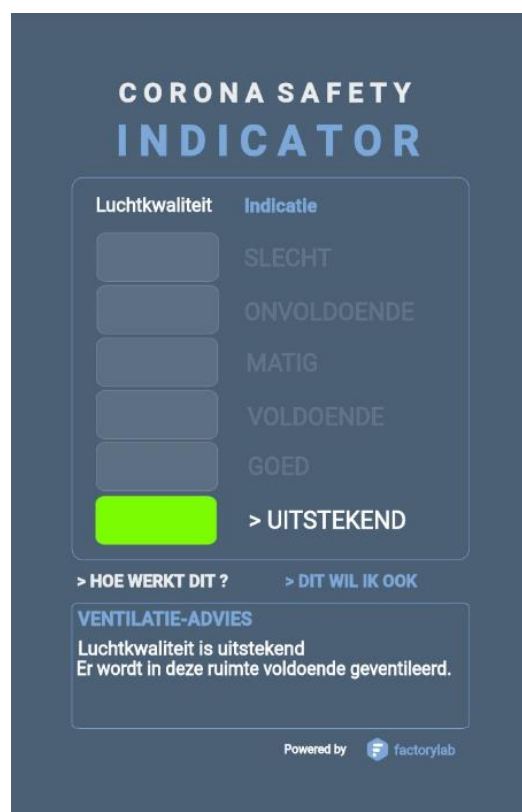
CORONA SAFETY
INDICATOR

Luchtkwaliteit Indicatie

SLECHT
ONVOLDOENDE
MATIG
VOLDOENDE
GOED
> UITSTEKEND

> HOE WERKT DIT ? > DIT WIL IK OOK

VENTILATIE-ADVIES
Luchtkwaliteit is uitstekend
Er wordt in deze ruimte voldoende geventileerd.

Powered by factorylab